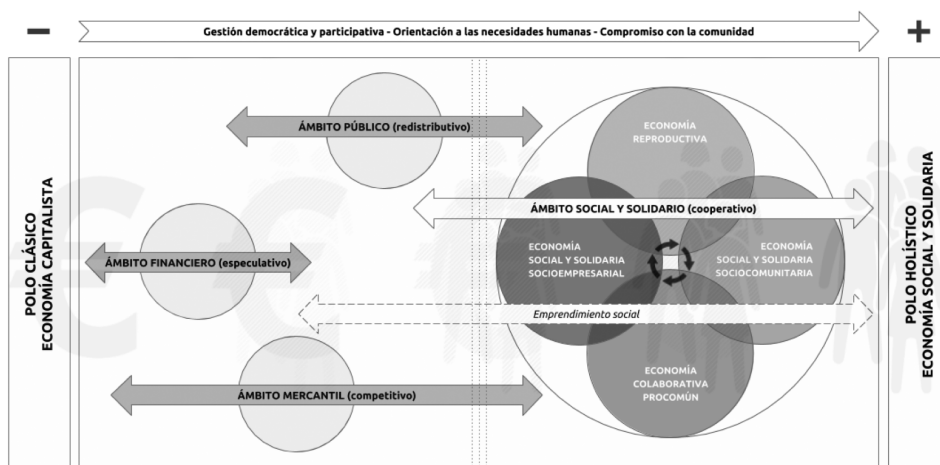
−

Gestión democrática y participativa - Orientación a las necesidades humanas - Compromiso con la comunidad

+

POLO CLÁSICO
ECONOMÍA CAPITALISTA

ÁMBITO PÚBLICO (redistributivo)

ECONOMÍA REPRODUCTIVA

ÁMBITO SOCIAL Y SOLIDARIO (cooperativo)

ÁMBITO FINANCIERO (especulativo)

ECONOMÍA SOCIAL Y SOLIDARIA SOCIOEMPRESARIAL

ECONOMÍA SOCIAL Y SOLIDARIA SOCIOCOMUNITARIA

Emprendimiento social

ÁMBITO MERCANTIL (competitivo)

ECONOMÍA COLABORATIVA PROCOMÚN

POLO HOLÍSTICO
ECONOMÍA SOCIAL Y SOLIDARIA